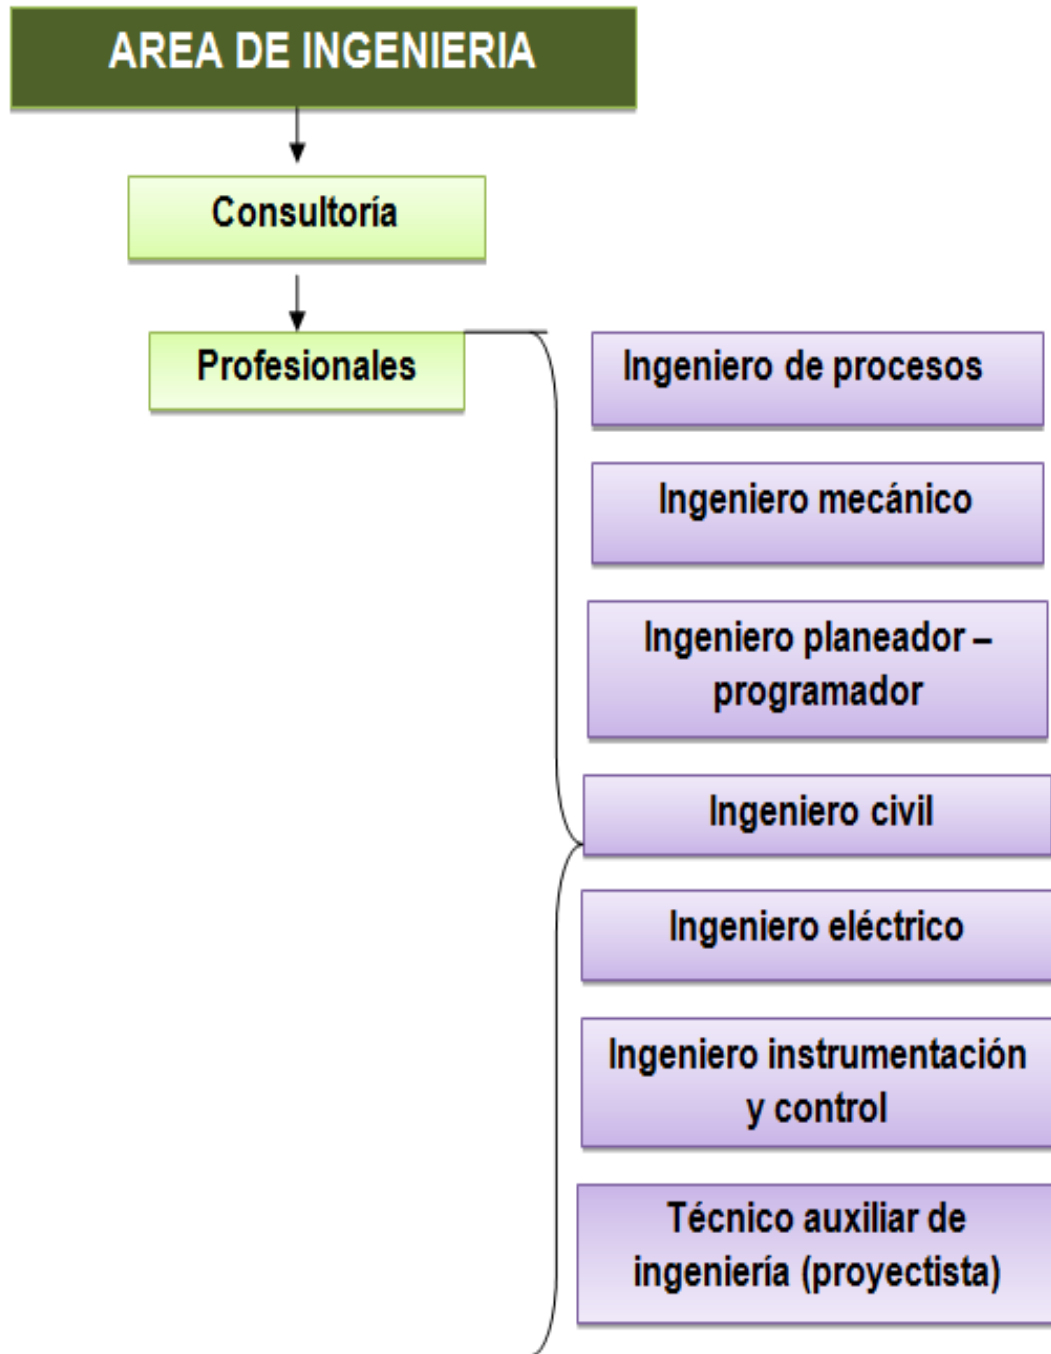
AREA DE INGENIERIA

Consultoría

Profesionales

Ingeniero de procesos

Ingeniero mecánico

Ingeniero planeador – programador

Ingeniero civil

Ingeniero eléctrico

Ingeniero instrumentación y control

Técnico auxiliar de ingeniería (proyectista)